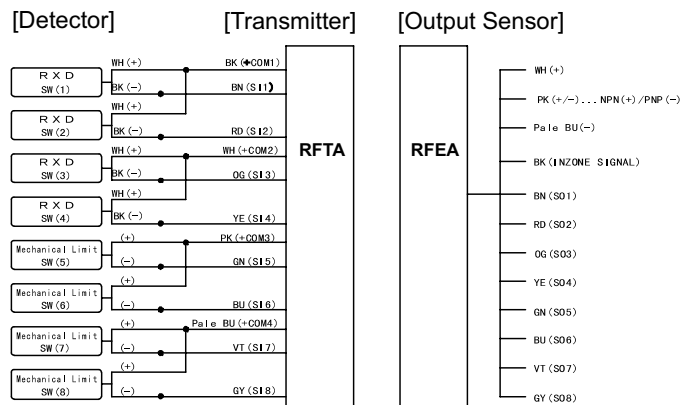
[Detector] [Transmitter] [Output Sensor]

RXD SW(1)
WH(+)
BK(−)
RXD SW(2)
WH(+)
BK(−)
RXD SW(3)
WH(+)
BK(−)
RXD SW(4)
WH(+)
BK(−)
Mechanical Limit SW(5)
(+)
(−)
Mechanical Limit SW(6)
(+)
(−)
Mechanical Limit SW(7)
(+)
(−)
Mechanical Limit SW(8)
(+)
(−)

BK(+COM1)
BN(SI1)
RD(SI2)
WH(+COM2)
OG(SI3)
YE(SI4)
PK(+COM3)
GN(SI5)
BU(SI6)
Pale BU(+COM4)
VT(SI7)
GY(SI8)

RFTA

RFEA

WH(+)
PK(+/−)...NPN(+)/PNP(−)
Pale BU(−)
BK(INZONE SIGNAL)
BN(SO1)
RD(SO2)
OG(SO3)
YE(SO4)
GN(SO5)
BU(SO6)
VT(SO7)
GY(SO8)